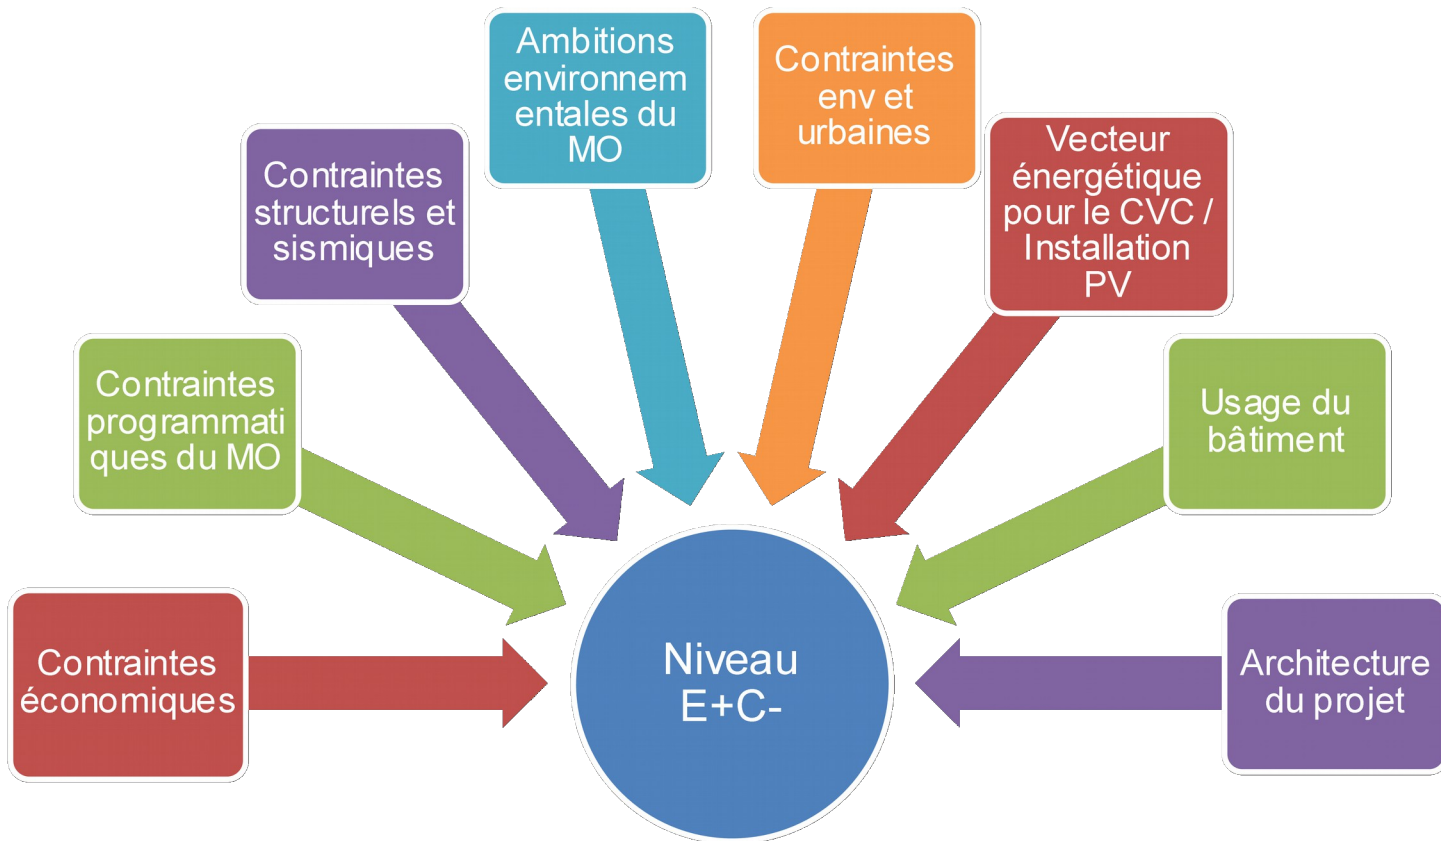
Contraintes économiques

Contraintes programmatiques du MO

Contraintes structurels et sismiques

Ambitions environnementales du MO

Contraintes env et urbaines

Vecteur énergétique pour le CVC / Installation PV

Usage du bâtiment

Architecture du projet

Niveau E+C-